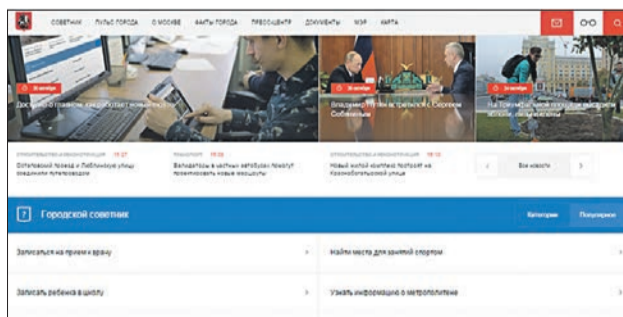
СОВЕТНИК ПУЛЬС ГОРОДА О МОСКВЕ ФАКТЫ ГОРОДА ПРЕСС-ЦЕНТР ДОКУМЕНТЫ МЭР КАРТА

Доступно о главном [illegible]

Владимир Путин встретился с Сергеем Собяниным

На Триумфальной площади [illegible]

СТРОИТЕЛЬСТВО И РЕКОНСТРУКЦИЯ 19:27
Остафьевский проезд и Люблинскую улицу соединили путепроводом

ТРАНСПОРТ 19:06
Валидаторы в частных автобусах помогут проанализировать новые маршруты

СТРОИТЕЛЬСТВО И РЕКОНСТРУКЦИЯ 19:10
Новый жилой комплекс построят на Краснобогатырской улице

Все новости

Городской советник

Категории Популярное

Записаться на прием к врачу

Найти место для зимнего спорта

Записать ребенка в школу

Узнать информацию о метрополитене